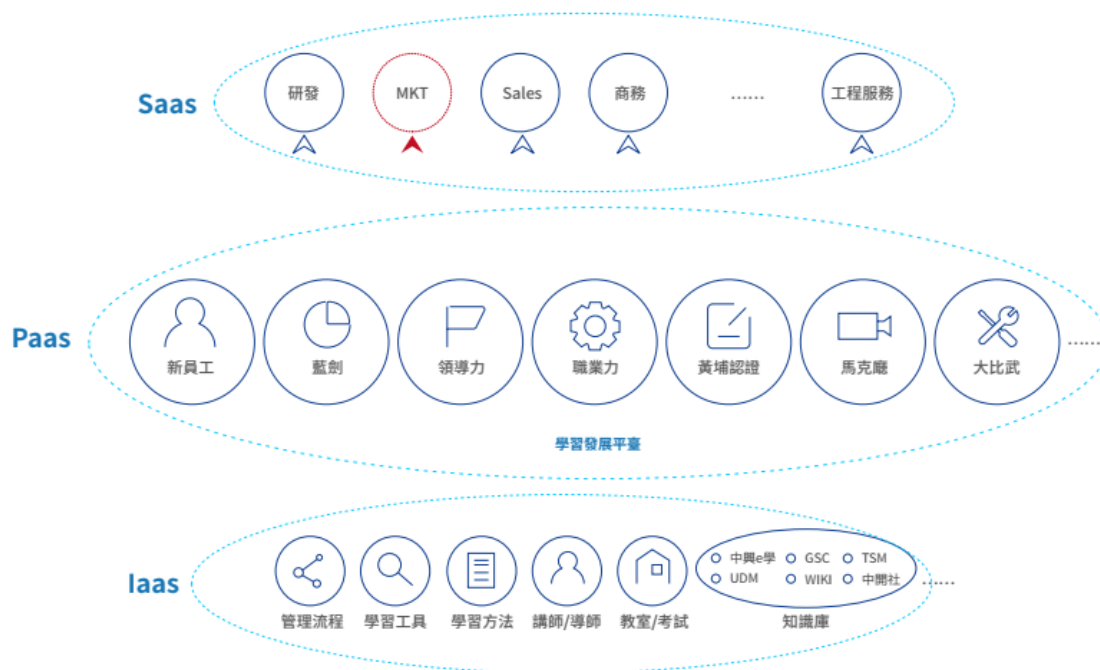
Saas

研發

MKT

Sales

商務

......

工程服務

Paas

新員工

藍劍

領導力

職業力

黃埔認證

馬克廳

大比武

......

學習發展平臺

Iaas

管理流程

學習工具

學習方法

講師/導師

教室/考試

中興e學

GSC

TSM

UDM

WIKI

中開社

知識庫

......